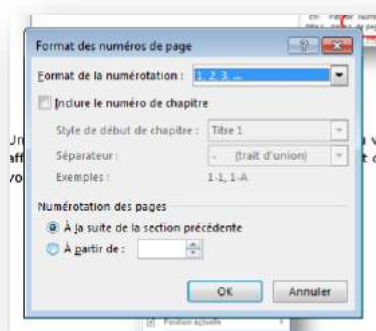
Format des numéros de page

Format de la numérotation : 1, 2, 3, ...

Inclure le numéro de chapitre

Style de début de chapitre : Titre 1

Séparateur : - (trait d'union)

Exemples : 1-1, 1-A

Numérotation des pages

À la suite de la section précédente

À partir de :

OK

Annuler